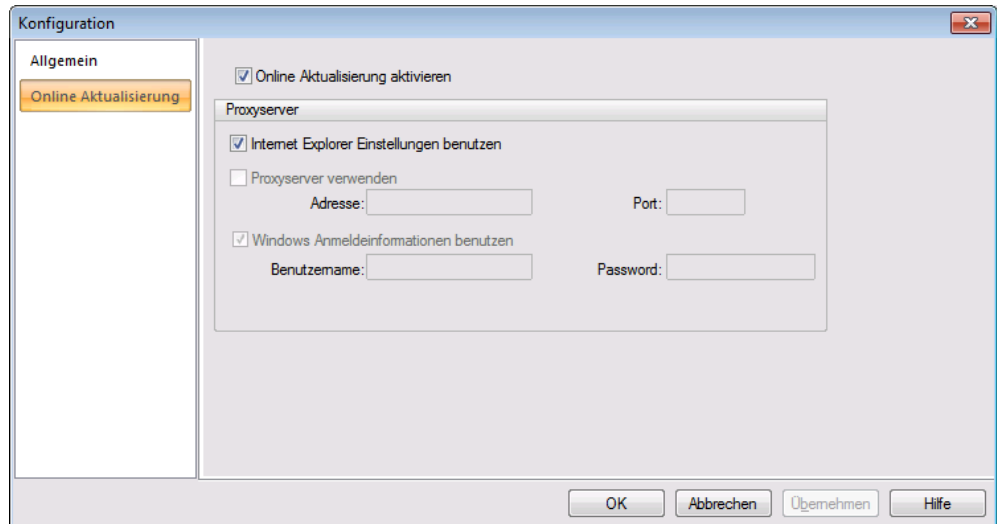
Konfiguration

Allgemein

Online Aktualisierung

Online Aktualisierung aktivieren

Proxyserver

Internet Explorer Einstellungen benutzen

Proxyserver verwenden

Adresse:

Port:

Windows Anmeldeinformationen benutzen

Benutzername:

Password:

OK

Abbrechen

Übernehmen

Hilfe